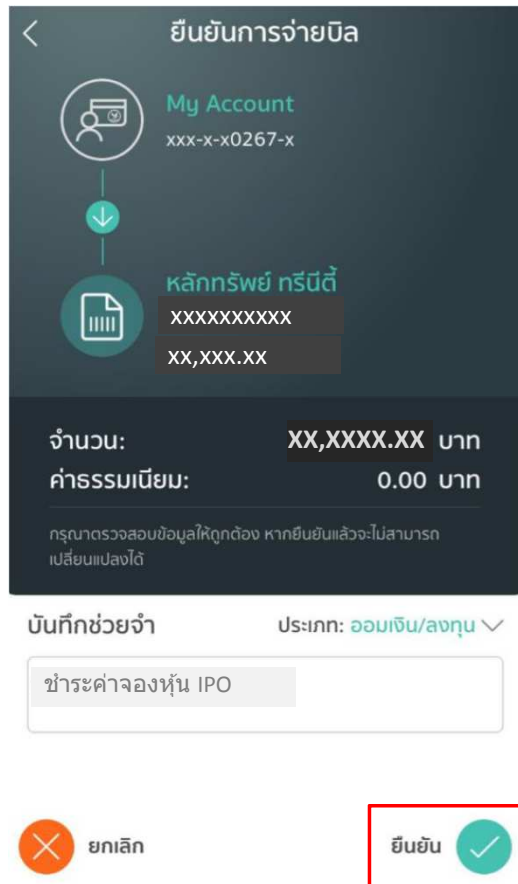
ยืนยันการจ่ายบิล

My Account
xxx-x-x0267-x

หลักทรัพย์ ทรีนีตี้
XXXXXXXXXX
XX,XXX.XX

จำนวน: XX,XXXX.XX บาท
ค่าธรรมเนียม: 0.00 บาท

กรุณาตรวจสอบข้อมูลให้ถูกต้อง หากยืนยันแล้วจะไม่สามารถเปลี่ยนแปลงได้

บันทึกช่วยจำ
ประเภท: ออมเงิน/ลงทุน

ชำระค่าจองหุ้น IPO

ยกเลิก
ยืนยัน